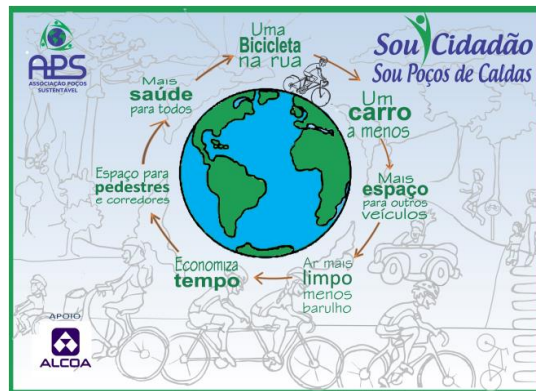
APS
ASSOCIAÇÃO POÇOS SUSTENTÁVEL

Uma Bicicleta na rua

Sou Cidadão
Sou Poços de Caldas

Um carro a menos

Mais espaço para outros veículos

Ar mais limpo menos barulho

Economiza tempo

Espaço para pedestres e corredores

Mais saúde para todos

APOIO
ALCOA